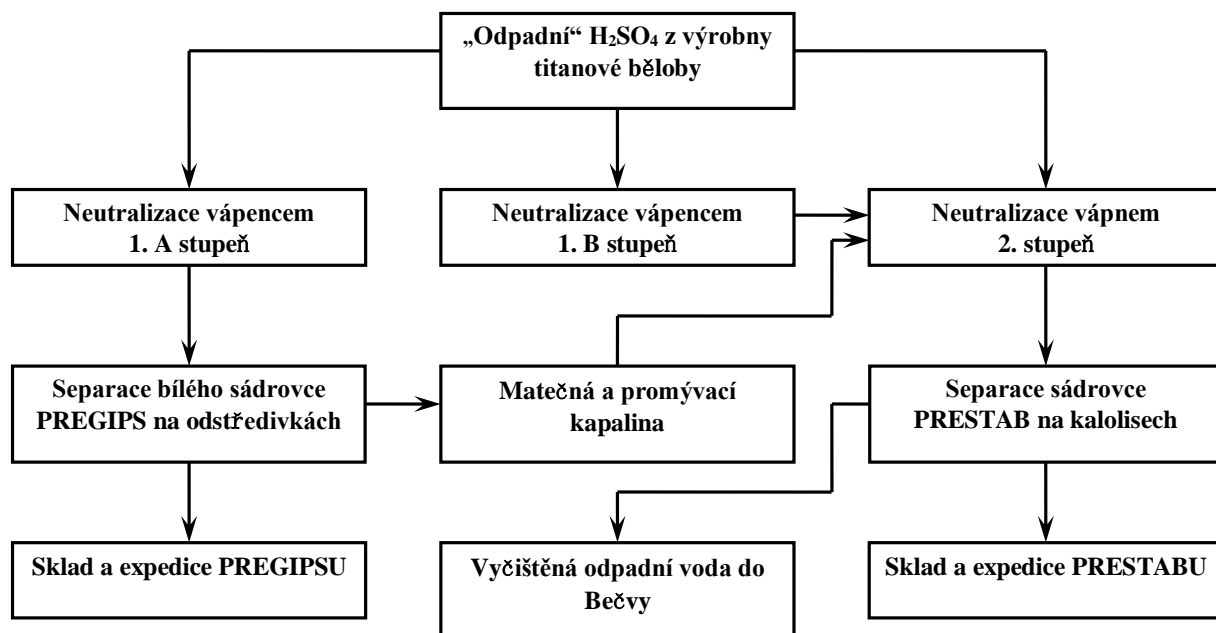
„Odpadní“ $H_2SO_4$ z výrobny titanové běloby

Neutralizace vápencem 1. A stupeň

Neutralizace vápencem 1. B stupeň

Neutralizace vápnem 2. stupeň

Separace bílého sádrovce PREGIPS na odstředivkách

Matečná a promývací kapalina

Separace sádrovce PRESTAB na kalolisech

Sklad a expedice PREGIPSU

Vyčištěná odpadní voda do Bečvy

Sklad a expedice PRESTABU